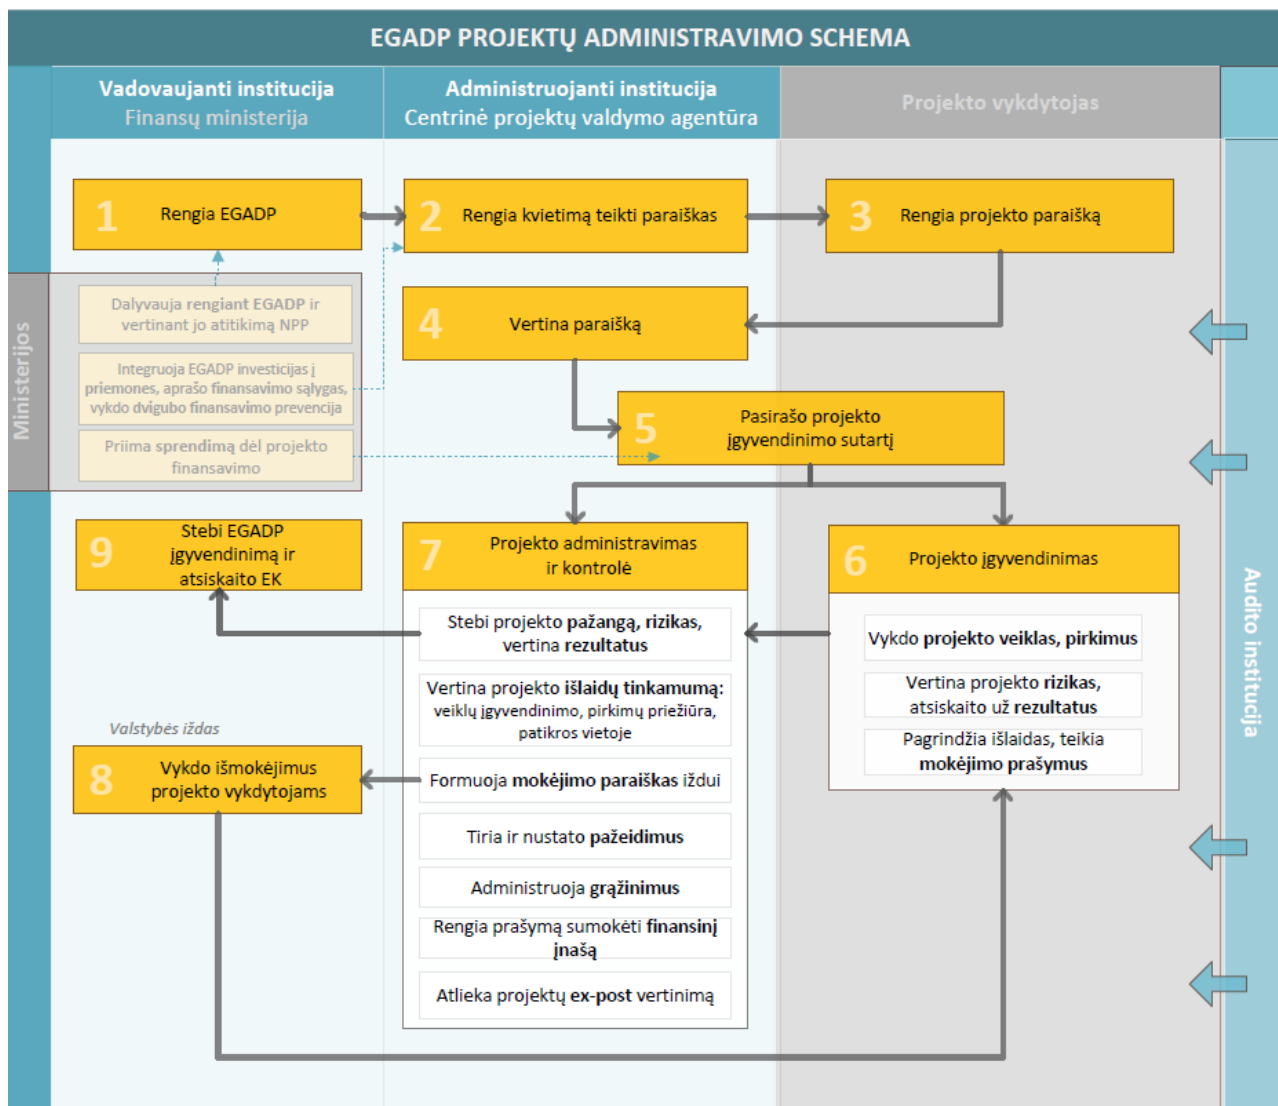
EGADP PROJEKTŲ ADMINISTRAVIMO SCHEMA

Vadovaujanti institucija
Finansų ministerija

Administruojanti institucija
Centrinė projektų valdymo agentūra

Projekto vykdytojas

1 Rengia EGADP

2 Rengia kvietimą teikti paraiškas

3 Rengia projekto paraišką

Ministerijos

Dalyvauja rengiant EGADP ir vertinant jo atitikimą NPP

Integruoja EGADP investicijas į priemones, aprašo finansavimo sąlygas, vykdo dvigubo finansavimo prevencija

Priima sprendimą dėl projekto finansavimo

4 Vertina paraišką

5 Pasirašo projekto įgyvendinimo sutartį

9 Stebi EGADP įgyvendinimą ir atsiskaito EK

7 Projekto administravimas ir kontrolė

6 Projekto įgyvendinimas

Stebi projekto pažangą, rizikas, vertina rezultatus

Vertina projekto išlaidų tinkamumą: veiklų įgyvendinimo, pirkimų priežiūra, patikros vietoje

Vykdo projekto veiklas, pirkimus

Vertina projekto rizikas, atsiskaito už rezultatus

Pagrindžia išlaidas, teikia mokėjimo prašymus

Valstybės iždas

8 Vykdo išmokėjimus projekto vykdytojams

Formuoja mokėjimo paraiškas iždui

Tiria ir nustato pažeidimus

Administruoja grąžinimus

Rengia prašymą sumokėti finansinį įnašą

Atlieka projektų ex-post vertinimą

Audito institucija